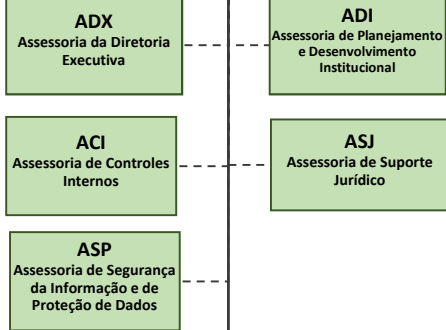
ADX
Assessoria da Diretoria Executiva

ADI
Assessoria de Planejamento e Desenvolvimento Institucional

ACI
Assessoria de Controles Internos

ASJ
Assessoria de Suporte Jurídico

ASP
Assessoria de Segurança da Informação e de Proteção de Dados